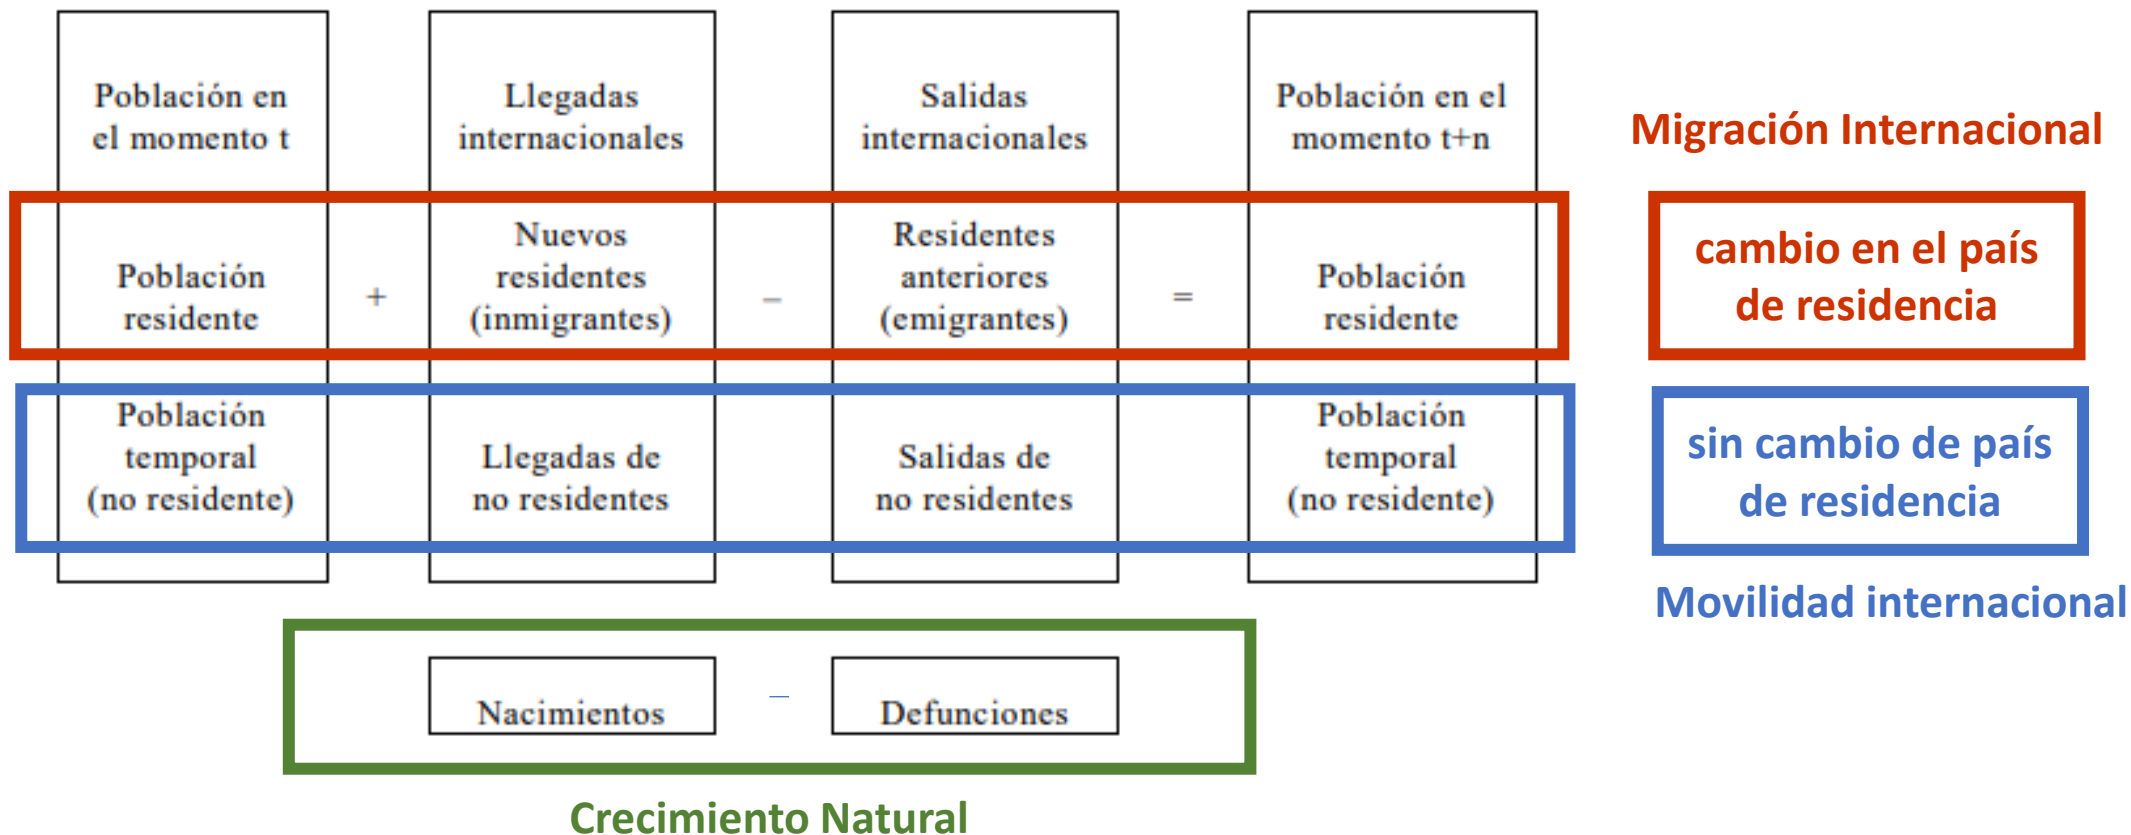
Población en el momento t

Llegadas internacionales

Salidas internacionales

Población en el momento t+n

Migración Internacional

Población residente + Nuevos residentes (inmigrantes) – Residentes anteriores (emigrantes) = Población residente

cambio en el país de residencia

Población temporal (no residente)

Llegadas de no residentes

Salidas de no residentes

Población temporal (no residente)

sin cambio de país de residencia

Movilidad internacional

Nacimientos – Defunciones

Crecimiento Natural